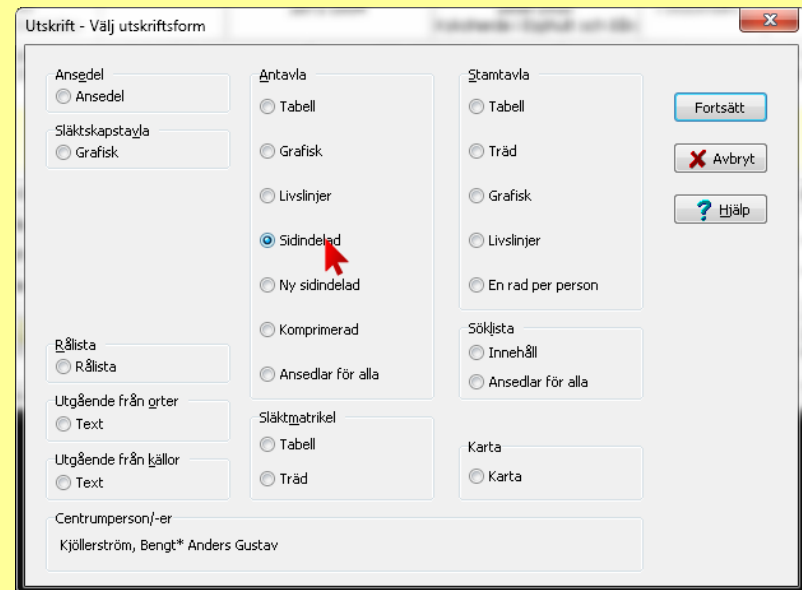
Utskrift - Välj utskriftsform

Ansedel
Ansedel

Släktskapstavla
Grafisk

Antavla
Tabell
Grafisk
Livslinjer
Sidindelad
Ny sidindelad
Komprimerad
Ansedlar för alla

Stamtavla
Tabell
Träd
Grafisk
Livslinjer
En rad per person

Fortsätt
Avbryt
Hjälp

Rålista
Rålista

Utgående från orter
Text

Utgående från källor
Text

Söklista
Innehåll
Ansedlar för alla

Släktmatrikel
Tabell
Träd

Karta
Karta

Centrumperson/-er
Kjöllerström, Bengt* Anders Gustav